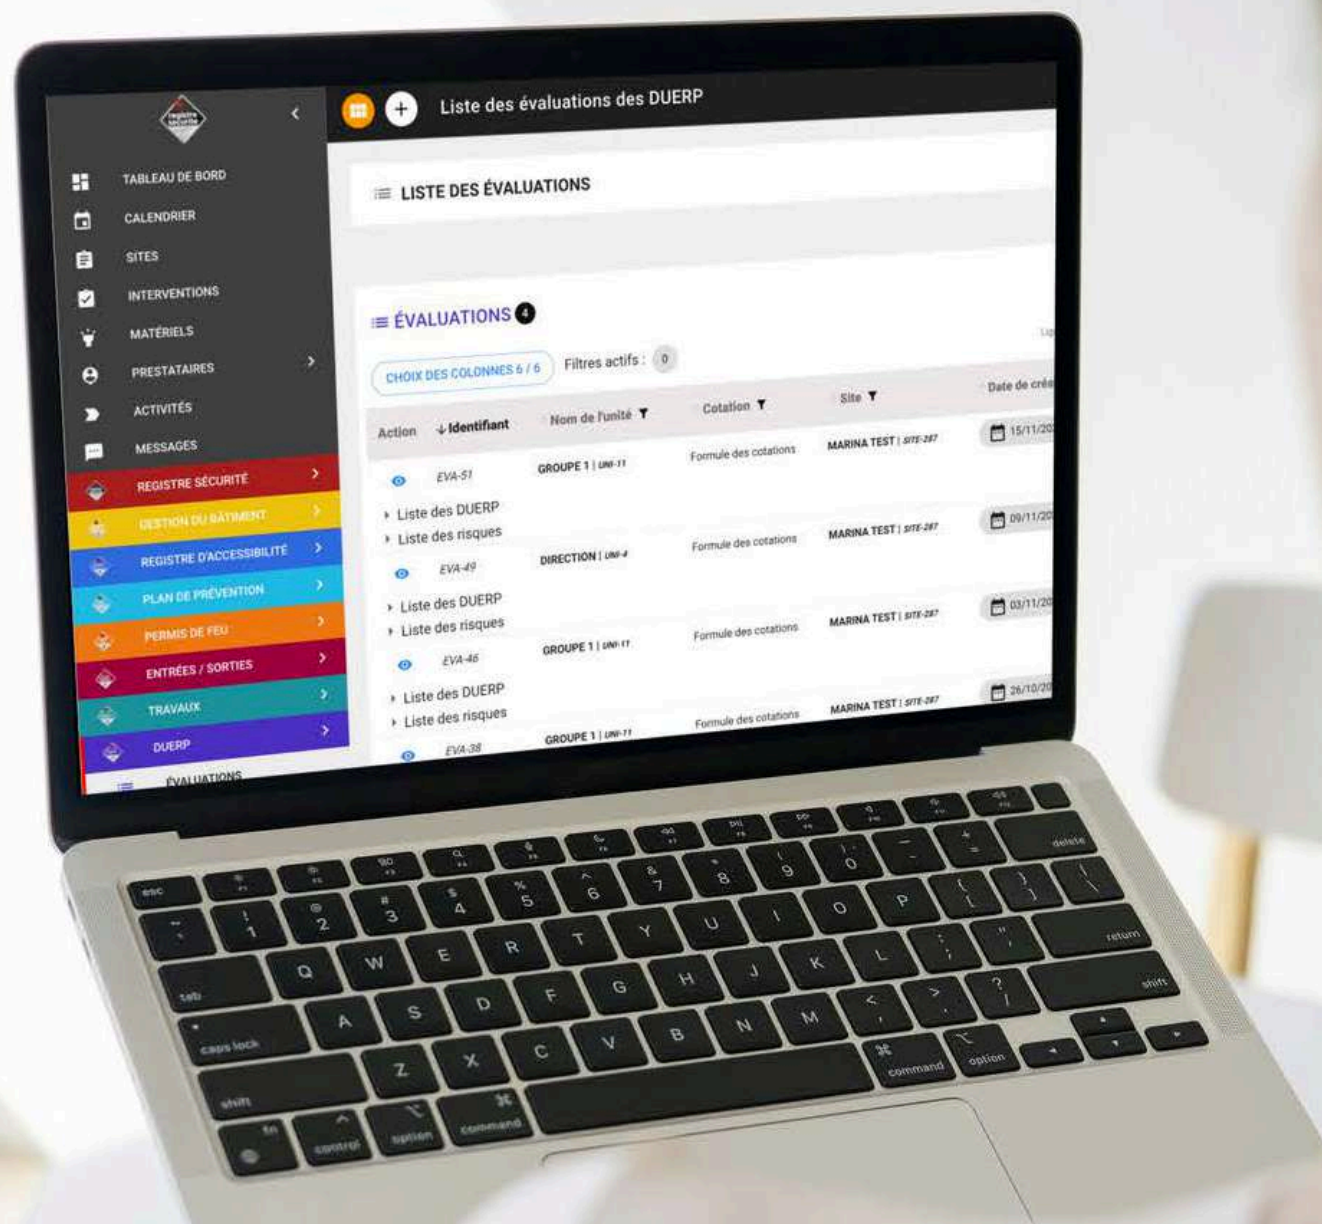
registre sécurité

TABLEAU DE BORD
CALENDRIER
SITES
INTERVENTIONS
MATÉRIELS
PRESTATAIRES
ACTIVITÉS
MESSAGES
REGISTRE SÉCURITÉ
GESTION DU BÂTIMENT
REGISTRE D'ACCESSIBILITÉ
PLAN DE PRÉVENTION
PERMIS DE FEU
ENTRÉES / SORTIES
TRAVAUX
DUERP
ÉVALUATIONS

Liste des évaluations des DUERP

LISTE DES ÉVALUATIONS

ÉVALUATIONS 4

CHOIX DES COLONNES 6 / 6
Filtres actifs : 0

| Action | Identifiant | Nom de l'unité | Cotation | Site | Date de créa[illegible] |
|---|---|---|---|---|---|
| | EVA-51 | GROUPE 1 \| UNI-11 | Formule des cotations | MARINA TEST \| SITE-287 | 15/11/20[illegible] |
| Liste des DUERP / Liste des risques | | | | | |
| | EVA-49 | DIRECTION \| UNI-4 | Formule des cotations | MARINA TEST \| SITE-287 | 09/11/20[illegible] |
| Liste des DUERP / Liste des risques | | | | | |
| | EVA-46 | GROUPE 1 \| UNI-11 | Formule des cotations | MARINA TEST \| SITE-287 | 03/11/20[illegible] |
| Liste des DUERP / Liste des risques | | | | | |
| | EVA-38 | GROUPE 1 \| UNI-11 | Formule des cotations | MARINA TEST \| SITE-287 | 26/10/20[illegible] |

esc
! 1 @ 2 # 3 $ 4 % 5 ^ 6 & 7 * 8 ( 9 ) 0 delete
tab Q W E R T Y U I O P { [ } ]
caps lock A S D F G H J K L : ; " ' return
shift Z X C V B N M < , > . ? / shift
fn control option command command option